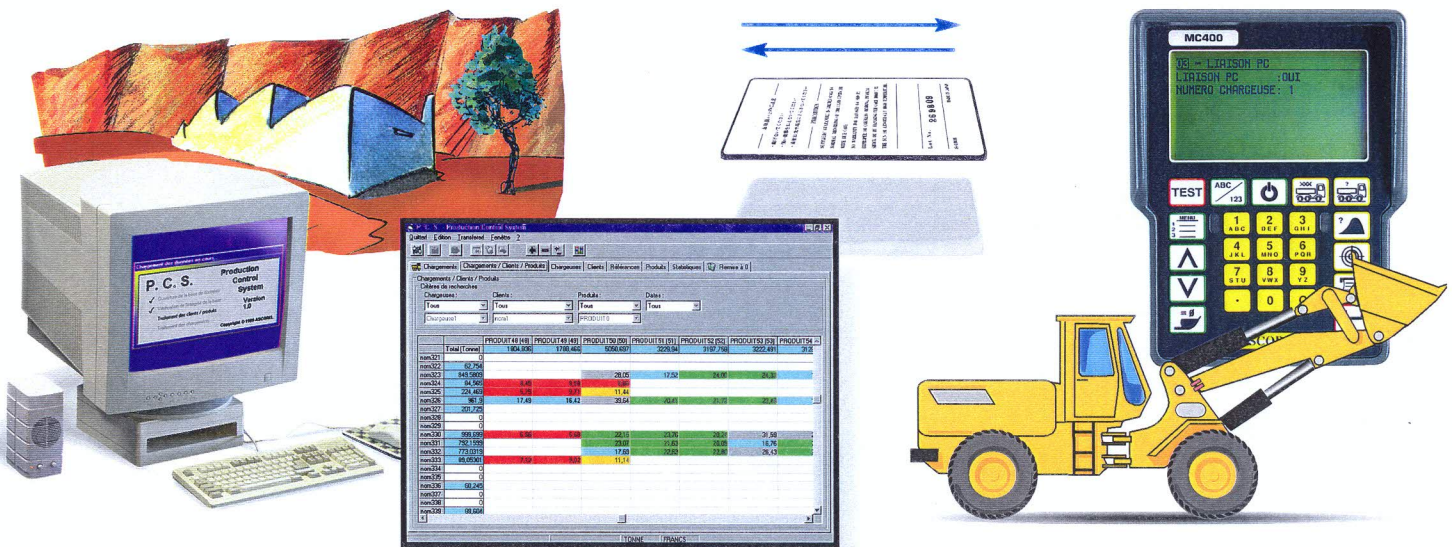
MC400

03 - LIAISON PC
LIAISON PC :OUI
NUMERO CHARGEUSE: 1

TEST
ABC 123
MENU
1 ABC
2 DEF
3 GHI
4 JKL
5 MNO
6 PQR
7 STU
8 VWX
9 YZ
.
0
?

P. C. S.
Production Control System
Version 1.0

P. C. S. Production Control System
Quitter Edition Transfert Fenêtre ?

Chargements | Chargements / Clients / Produits | Chargeuses | Clients | Références | Produits | Statistiques | Remise à 0

Chargements / Clients / Produits
Critères de recherches
Chargeuses : Tous
Clients : Tous
Produits : Tous
Dates : Tous
Chargeuse1
nom1
PRODUITS

| | Total (Tonne) | PRODUIT48 [48] | PRODUIT49 [49] | PRODUIT50 [50] | PRODUIT51 [51] | PRODUIT52 [52] | PRODUIT53 [53] | PRODUIT54 |
|---|---|---|---|---|---|---|---|---|
| | | 1804,936 | 1798,466 | 5050,637 | 3229,94 | 3197,758 | 3222,491 | 31 |
| nom321 | 0 | | | | | | | |
| nom322 | 62,754 | | | | | | | |
| nom323 | 849,5809 | | | 28,05 | 17,52 | 24,08 | 24,32 | |
| nom324 | 84,565 | 8,45 | 8,59 | 8,66 | | | | |
| nom325 | 224,463 | 6,38 | 8,73 | 11,44 | | | | |
| nom326 | 961,9 | 17,49 | 16,42 | 39,64 | 20,41 | 21,73 | 22,47 | |
| nom327 | 201,725 | | | | | | | |
| nom328 | 0 | | | | | | | |
| nom329 | 0 | | | | | | | |
| nom330 | 998,695 | 6,96 | 5,68 | 22,15 | 23,76 | 20,21 | 21,98 | |
| nom331 | 792,1566 | | | 23,07 | 21,63 | 25,05 | 18,76 | |
| nom332 | 773,0319 | | | 17,68 | 22,63 | 22,80 | 26,43 | |
| nom333 | 85,05301 | 7,59 | 8,05 | 11,14 | | | | |
| nom334 | 0 | | | | | | | |
| nom335 | 0 | | | | | | | |
| nom336 | 68,245 | | | | | | | |
| nom337 | 0 | | | | | | | |
| nom338 | 0 | | | | | | | |
| nom339 | 98,604 | | | | | | | |

TONNE FRANCS